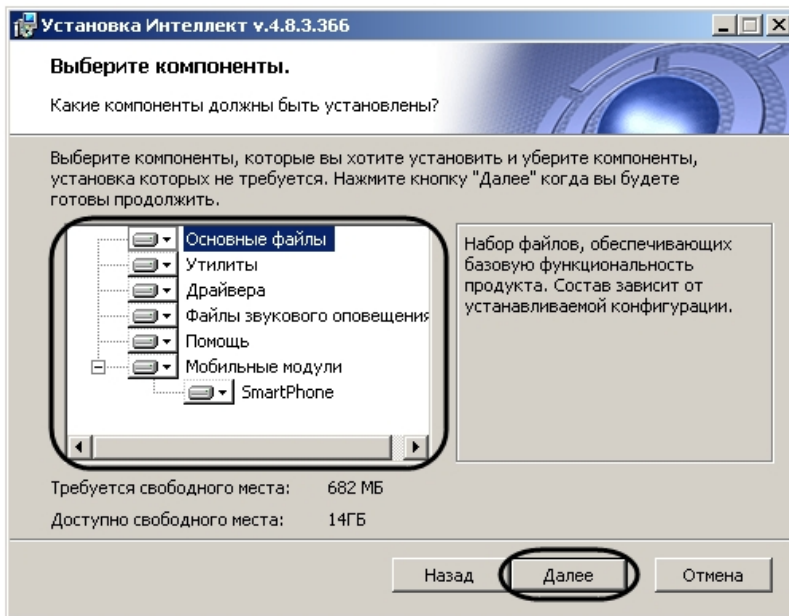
Установка Интеллект v.4.8.3.366

Выберите компоненты.

Какие компоненты должны быть установлены?

Выберите компоненты, которые вы хотите установить и уберите компоненты, установка которых не требуется. Нажмите кнопку "Далее" когда вы будете готовы продолжить.

Основные файлы
Утилиты
Драйвера
Файлы звукового оповещения
Помощь
Мобильные модули
SmartPhone

Набор файлов, обеспечивающих базовую функциональность продукта. Состав зависит от устанавливаемой конфигурации.

Требуется свободного места: 682 МБ

Доступно свободного места: 14ГБ

Назад
Далее
Отмена